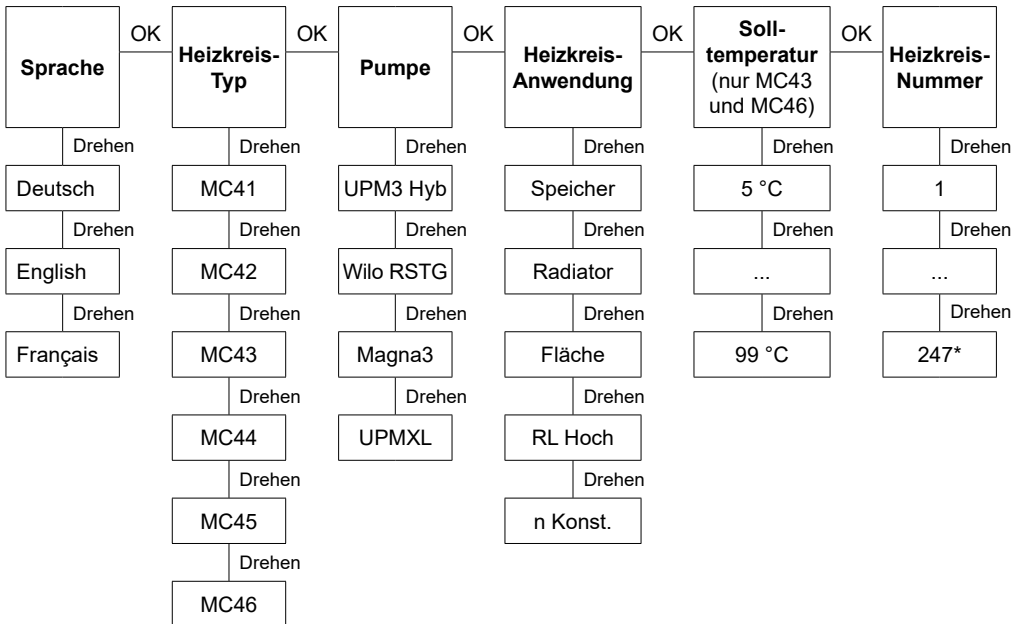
Sprache
OK
Heizkreis-Typ
OK
Pumpe
OK
Heizkreis-Anwendung
OK
Soll-temperatur (nur MC43 und MC46)
OK
Heizkreis-Nummer

Drehen
Deutsch
Drehen
English
Drehen
Français

Drehen
MC41
Drehen
MC42
Drehen
MC43
Drehen
MC44
Drehen
MC45
Drehen
MC46

Drehen
UPM3 Hyb
Drehen
Wilo RSTG
Drehen
Magna3
Drehen
UPMXL

Drehen
Speicher
Drehen
Radiator
Drehen
Fläche
Drehen
RL Hoch
Drehen
n Konst.

Drehen
5 °C
Drehen
...
Drehen
99 °C

Drehen
1
Drehen
...
Drehen
247*